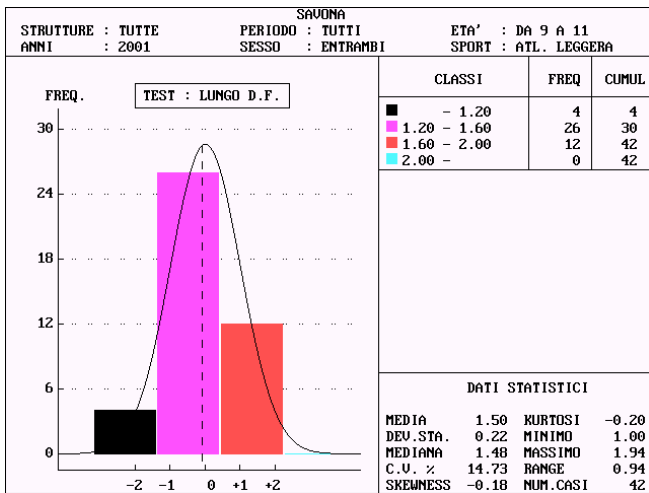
SAVONA

STRUTTURE : TUTTE
ANNI : 2001

PERIODO : TUTTI
SESSO : ENTRAMBI

ETA' : DA 9 A 11
SPORT : ATL. LEGGERA

FREQ.

TEST : LUNGO D.F.

30
24
18
12
6
0

-2 -1 0 +1 +2

| CLASSI | FREQ | CUMUL |
|---|---|---|
| - 1.20 | 4 | 4 |
| 1.20 - 1.60 | 26 | 30 |
| 1.60 - 2.00 | 12 | 42 |
| 2.00 - | 0 | 42 |

DATI STATISTICI

| | | | |
|---|---|---|---|
| MEDIA | 1.50 | KURTOSI | -0.20 |
| DEV.STA. | 0.22 | MINIMO | 1.00 |
| MEDIANA | 1.48 | MASSIMO | 1.94 |
| C.V. % | 14.73 | RANGE | 0.94 |
| SKEWNESS | -0.18 | NUM.CASI | 42 |